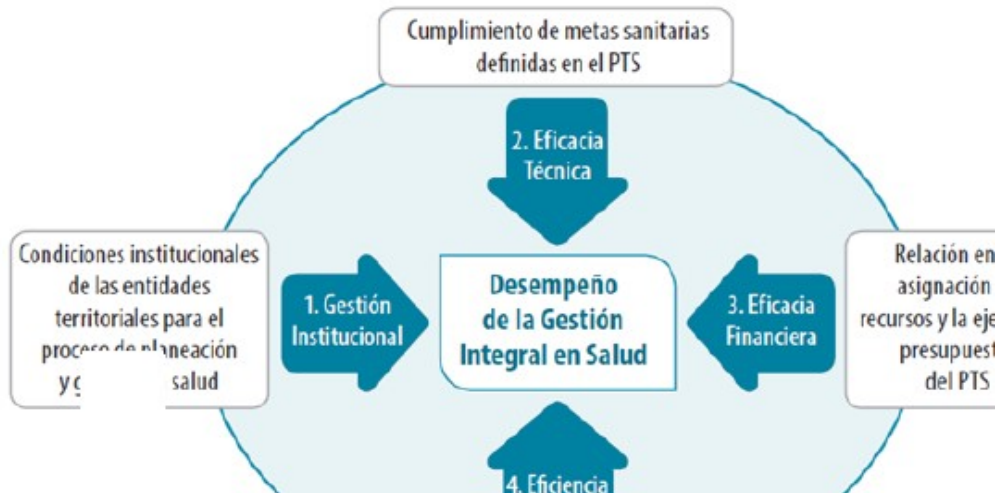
Cumplimiento de metas sanitarias definidas en el PTS

2. Eficacia Técnica

Condiciones institucionales de las entidades territoriales para el proceso de planeación y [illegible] salud

1. Gestión Institucional

Desempeño de la Gestión Integral en Salud

3. Eficacia Financiera

Relación en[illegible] asignación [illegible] recursos y la eje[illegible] presupuest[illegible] del PTS

4. Eficiencia